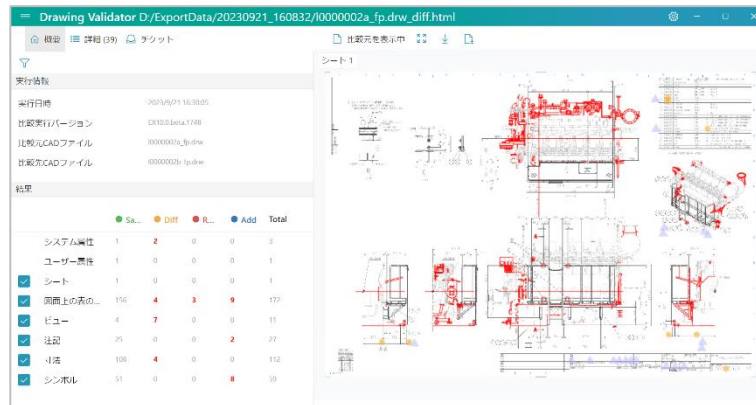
Drawing Validator D:/ExportData/20230921_160832/l0000002a_fp.drw_diff.html

概要 詳細 (39) チケット

比較元を表示中

シート 1

実行情報

| 実行日時 | 2023/9/21 16:30:05 |
|---|---|
| 比較実行バージョン | EX10.0.beta.1748 |
| 比較元CADファイル | l0000002a_fp.drw |
| 比較先CADファイル | l0000002b_fp.drw |

結果

| | Sa... | Diff | R... | Add | Total |
|---|---|---|---|---|---|
| システム属性 | 1 | 2 | 0 | 0 | 3 |
| ユーザー属性 | 1 | 0 | 0 | 0 | 1 |
| シート | 1 | 0 | 0 | 0 | 1 |
| 図面上の表の... | 156 | 4 | 3 | 9 | 172 |
| ビュー | 4 | 7 | 0 | 0 | 11 |
| 注記 | 25 | 0 | 0 | 2 | 27 |
| 寸法 | 108 | 4 | 0 | 0 | 112 |
| シンボル | 51 | 0 | 0 | 8 | 59 |